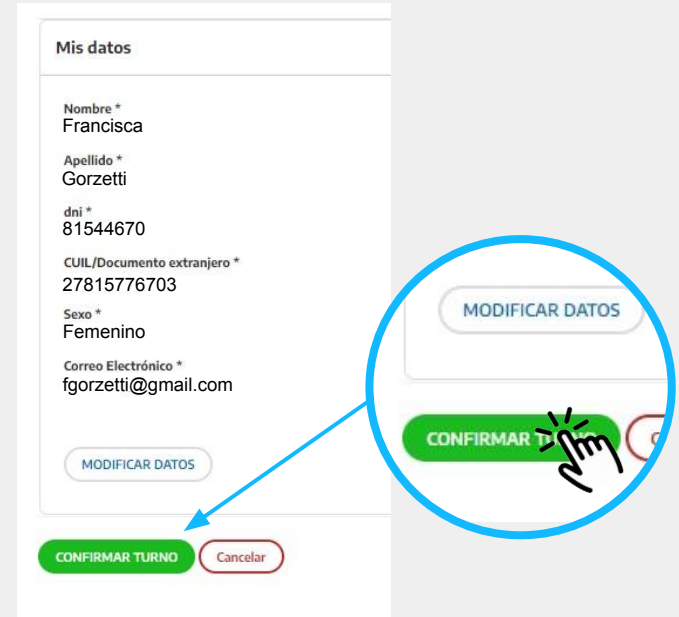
Mis datos

Nombre *
Francisca

Apellido *
Gorzetti

dni *
81544670

CUIL/Documento extranjero *
27815776703

Sexo *
Femenino

Correo Electrónico *
fgorzetti@gmail.com

MODIFICAR DATOS

CONFIRMAR TURNO

Cancelar

MODIFICAR DATOS

CONFIRMAR TU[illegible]

C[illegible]